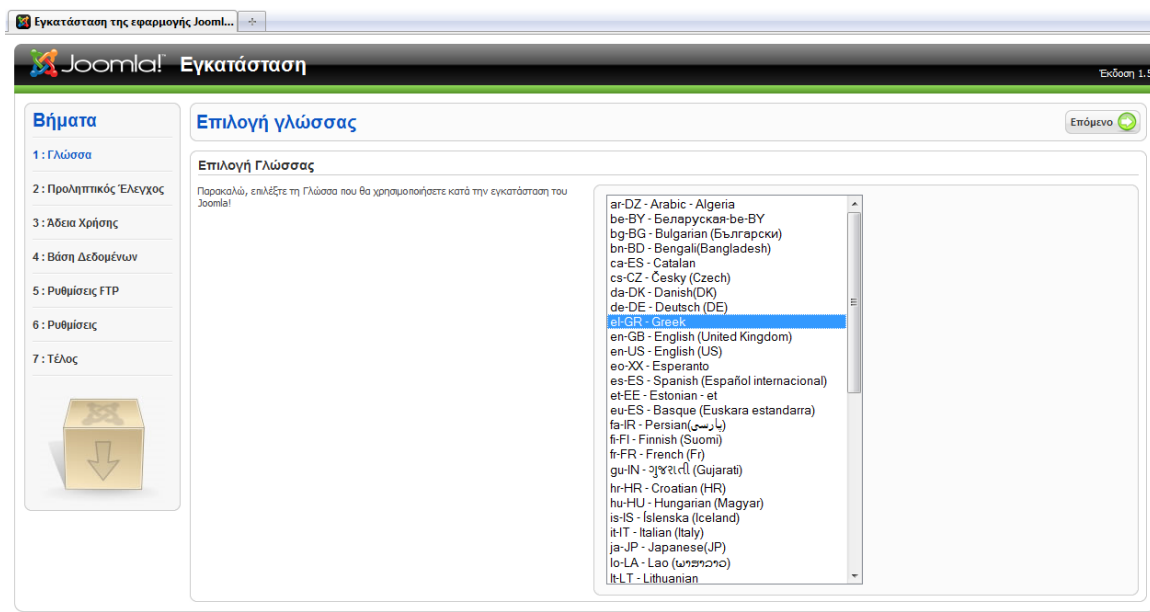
Εγκατάσταση της εφαρμογής Jooml...

Joomla! Εγκατάσταση

Έκδοση 1.5

Βήματα

1 : Γλώσσα

2 : Προληπτικός Έλεγχος

3 : Άδεια Χρήσης

4 : Βάση Δεδομένων

5 : Ρυθμίσεις FTP

6 : Ρυθμίσεις

7 : Τέλος

Επιλογή γλώσσας

Επόμενο

Επιλογή Γλώσσας

Παρακαλώ, επιλέξτε τη Γλώσσα που θα χρησιμοποιήσετε κατά την εγκατάσταση του Joomla!

ar-DZ - Arabic - Algeria
be-BY - Беларуская-be-BY
bg-BG - Bulgarian (Български)
bn-BD - Bengali(Bangladesh)
ca-ES - Catalan
cs-CZ - Česky (Czech)
da-DK - Danish(DK)
de-DE - Deutsch (DE)
el-GR - Greek
en-GB - English (United Kingdom)
en-US - English (US)
eo-XX - Esperanto
es-ES - Spanish (Español internacional)
et-EE - Estonian - et
eu-ES - Basque (Euskara estandarra)
fa-IR - Persian(پارسی)
fi-FI - Finnish (Suomi)
fr-FR - French (Fr)
gu-IN - ગુજરાતી (Gujarati)
hr-HR - Croatian (HR)
hu-HU - Hungarian (Magyar)
is-IS - Íslenska (Iceland)
it-IT - Italian (Italy)
ja-JP - Japanese(JP)
lo-LA - Lao (ພາສາລາວ)
lt-LT - Lithuanian